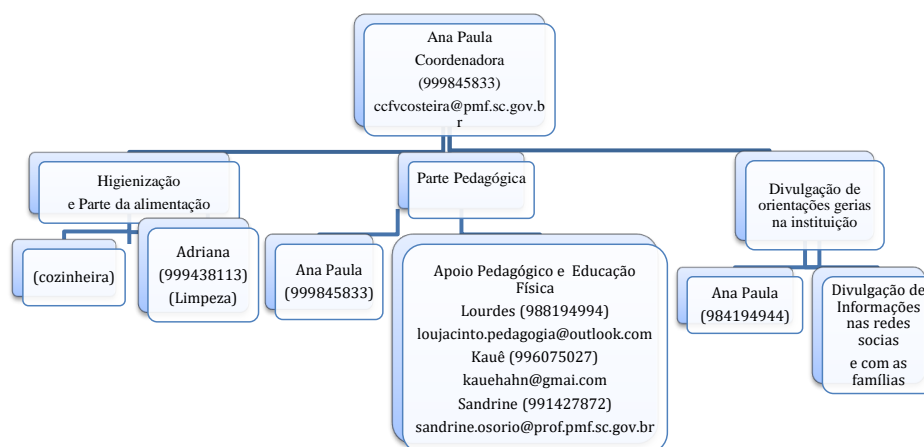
Ana Paula
Coordenadora
(999845833)
ccfvcosteira@pmf.sc.gov.br

Higienização
e Parte da alimentação

(cozinheira)

Adriana
(999438113)
(Limpeza)

Parte Pedagógica

Ana Paula
(999845833)

Apoio Pedagógico e Educação Física
Lourdes (988194994)
loujacinto.pedagogia@outlook.com
Kauê (996075027)
kauehahn@gmai.com
Sandrine (991427872)
sandrine.osorio@prof.pmf.sc.gov.br

Divulgação de orientações gerias na instituição

Ana Paula
(984194944)

Divulgação de Informações nas redes socias
e com as famílias